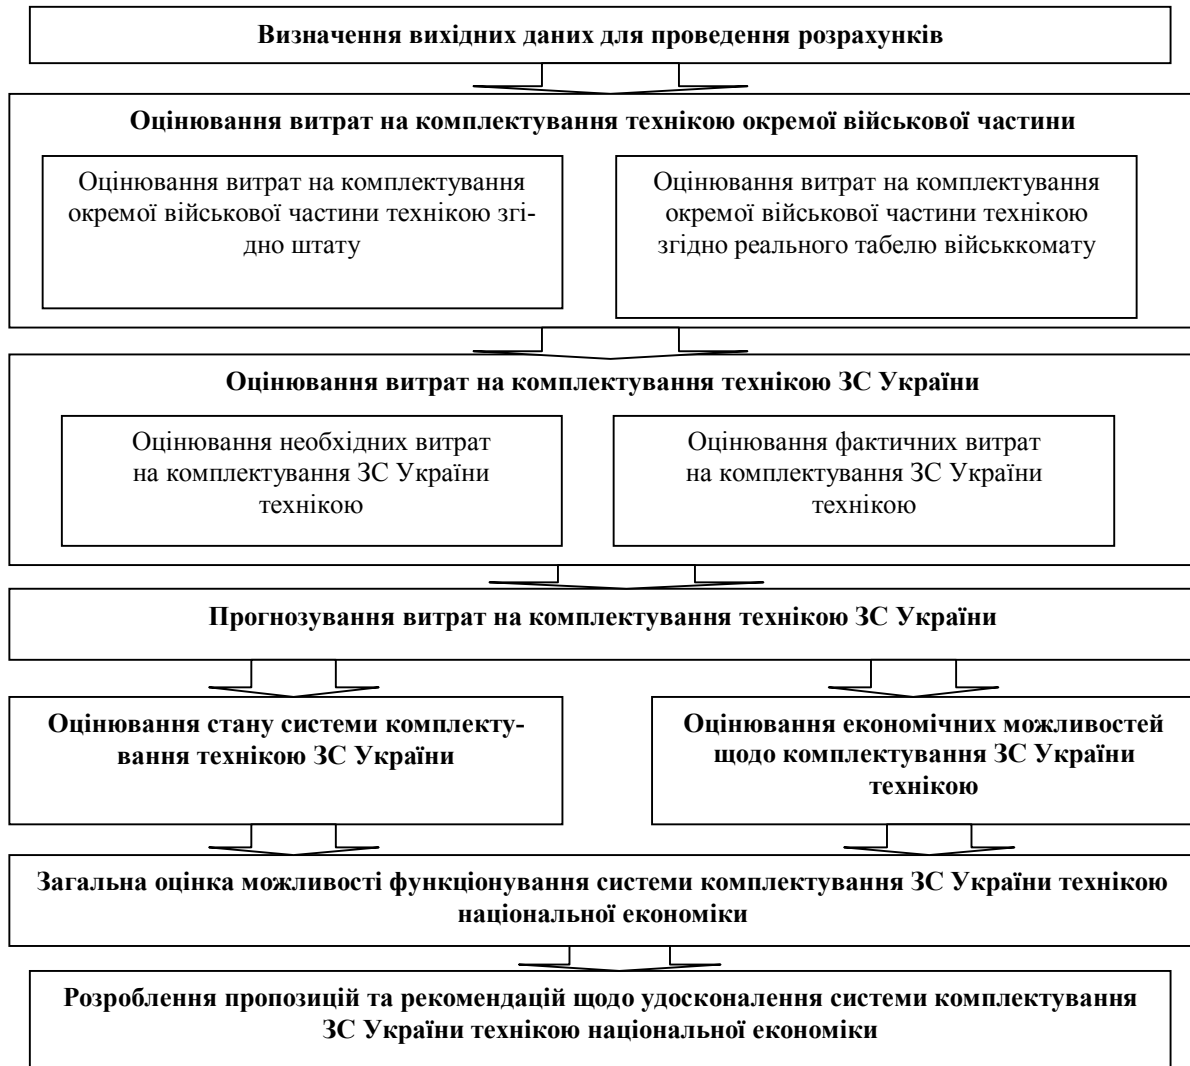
Визначення вихідних даних для проведення розрахунків

Оцінювання витрат на комплектування технікою окремої військової частини

Оцінювання витрат на комплектування окремої військової частини технікою згідно штату

Оцінювання витрат на комплектування окремої військової частини технікою згідно реального табелю військкомату

Оцінювання витрат на комплектування технікою ЗС України

Оцінювання необхідних витрат на комплектування ЗС України технікою

Оцінювання фактичних витрат на комплектування ЗС України технікою

Прогнозування витрат на комплектування технікою ЗС України

Оцінювання стану системи комплектування технікою ЗС України

Оцінювання економічних можливостей щодо комплектування ЗС України технікою

Загальна оцінка можливості функціонування системи комплектування ЗС України технікою національної економіки

Розроблення пропозицій та рекомендацій щодо удосконалення системи комплектування ЗС України технікою національної економіки